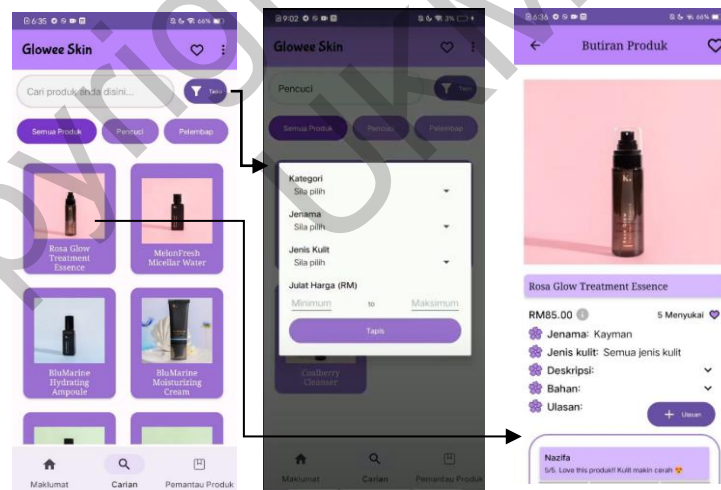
6:36 66%

Glowee Skin

Cari produk anda disini...

Tapis

Semua Produk

Pencuci

Pelembap

Rosa Glow Treatment Essence

MelonFresh Micellar Water

BluMarine Hydrating Ampoule

BluMarine Moisturizing Cream

Maklumat

Carian

Pemantau Produk

9:02 3%

Glowee Skin

Pencuci

Tapis

Semua Produk

Pencuci

Pelembap

Kategori

Sila pilih

Jenama

Sila pilih

Jenis Kulit

Sila pilih

Julat Harga (RM)

Minimum

to

Maksimum

Tapis

Coolberry Cleanser

Maklumat

Carian

Pemantau Produk

6:36 66%

Butiran Produk

Rosa Glow Treatment Essence

RM85.00

5 Menyukai

Jenama: Kayman

Jenis kulit: Semua jenis kulit

Deskripsi:

Bahan:

Ulasan:

Ulasan

Nazifa

5/5. Love this produk!! Kulit makin cerah